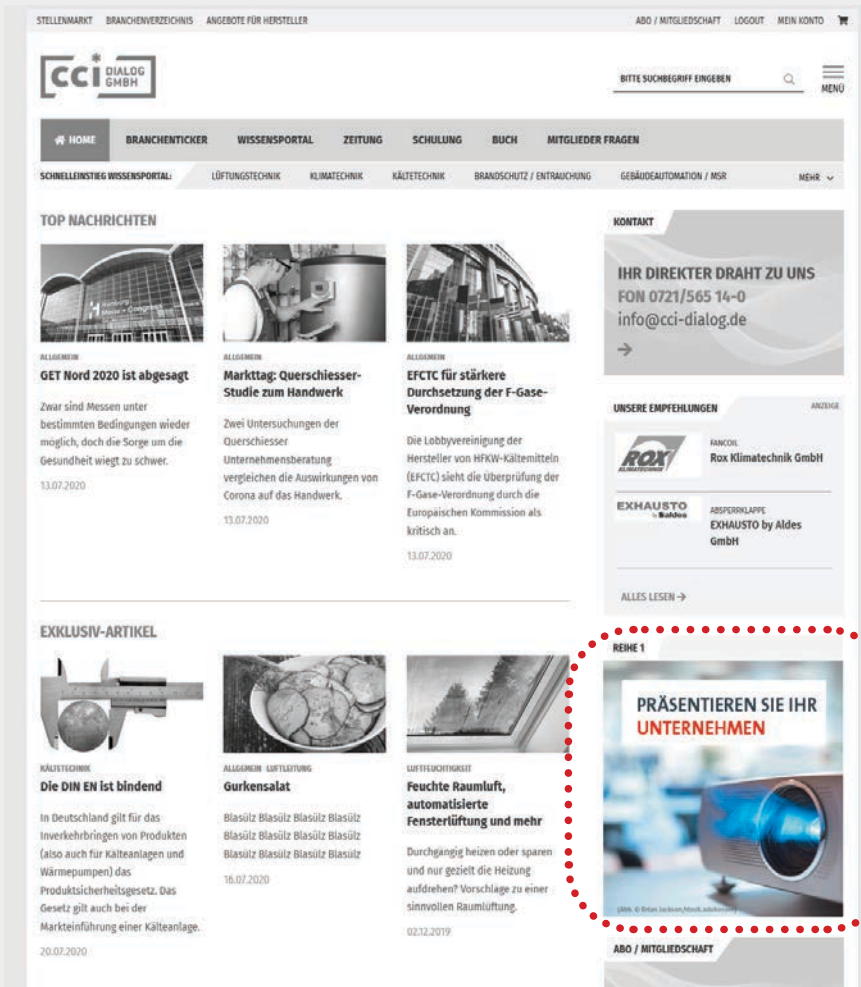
STELLENMARKT BRANCHENVERZEICHNIS ANGEBOTE FÜR HERSTELLER

ABO / MITGLIEDSCHAFT LOGOUT MEIN KONTO

cci DIALOG GMBH

BITTE SUCHBEGRIFF EINGEBEN

MENÜ

HOME BRANCHENTICKER WISSENSPORTAL ZEITUNG SCHULUNG BUCH MITGLIEDER FRAGEN

SCHNELLEINSTIEG WISSENSPORTAL: LÜFTUNGSTECHNIK KLIMATECHNIK KÄLTETECHNIK BRANDSCHUTZ / ENTRAUCHUNG GEBÄUDEAUTOMATION / MSR MEHR

TOP NACHRICHTEN

ALLGEMEIN
GET Nord 2020 ist abgesagt
Zwar sind Messen unter bestimmten Bedingungen wieder möglich, doch die Sorge um die Gesundheit wiegt zu schwer.
13.07.2020

ALLGEMEIN
Markttag: Querschiesser-Studie zum Handwerk
Zwei Untersuchungen der Querschiesser Unternehmensberatung vergleichen die Auswirkungen von Corona auf das Handwerk.
13.07.2020

ALLGEMEIN
EFCTC für stärkere Durchsetzung der F-Gase-Verordnung
Die Lobbyvereinigung der Hersteller von HFKW-Kältemitteln (EFCTC) sieht die Überprüfung der F-Gase-Verordnung durch die Europäischen Kommission als kritisch an.
13.07.2020

KONTAKT
IHR DIREKTER DRAHT ZU UNS
FON 0721/565 14-0
info@cci-dialog.de

UNSERE EMPFEHLUNGEN ANZEIGE
FANCOIL
Rox Klimatechnik GmbH
ABSPERRKLAPPE
EXHAUSTO by Aldes GmbH
ALLES LESEN →

EXKLUSIV-ARTIKEL

KÄLTETECHNIK
Die DIN EN ist bindend
In Deutschland gilt für das Inverkehrbringen von Produkten (also auch für Kälteanlagen und Wärmepumpen) das Produktsicherheitsgesetz. Das Gesetz gilt auch bei der Markteinführung einer Kälteanlage.
20.07.2020

ALLGEMEIN LUFTLEITUNG
Gurkensalat
Blasülz Blasülz Blasülz Blasülz Blasülz Blasülz Blasülz Blasülz Blasülz Blasülz Blasülz Blasülz
16.07.2020

LUFTFEUCHTIGKEIT
Feuchte Raumluft, automatisierte Fensterlüftung und mehr
Durchgängig heizen oder sparen und nur gezielt die Heizung aufdrehen? Vorschläge zu einer sinnvollen Raumlüftung.
02.12.2019

REIHE 1
PRÄSENTIEREN SIE IHR UNTERNEHMEN
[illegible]

ABO / MITGLIEDSCHAFT